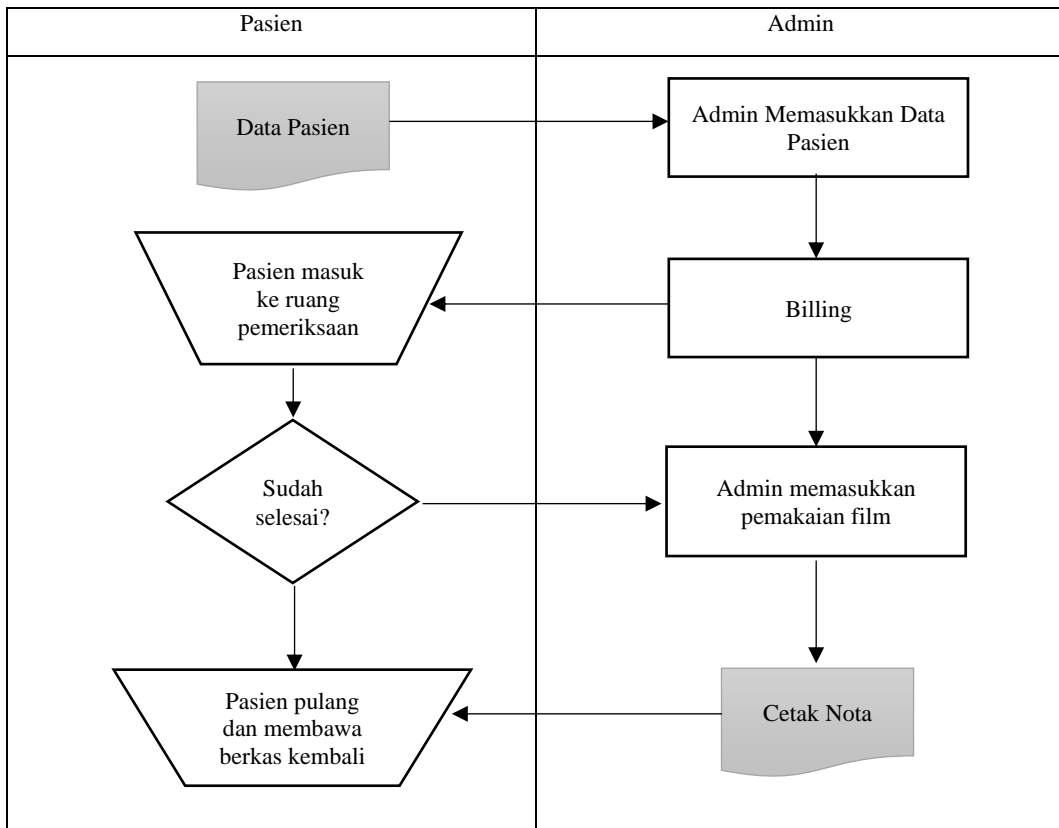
Pasien

Admin

Data Pasien

Admin Memasukkan Data Pasien

Pasien masuk ke ruang pemeriksaan

Billing

Sudah selesai?

Admin memasukkan pemakaian film

Pasien pulang dan membawa berkas kembali

Cetak Nota